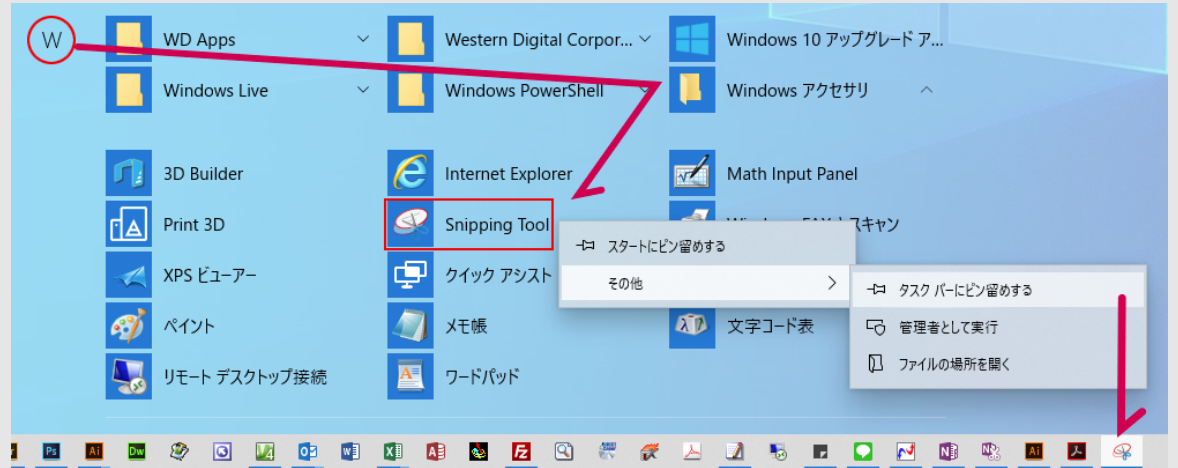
W

WD Apps

Western Digital Corpor...

Windows 10 アップグレード ア...

Windows Live

Windows PowerShell

Windows アクセサリ

3D Builder

Internet Explorer

Math Input Panel

Print 3D

Snipping Tool

Windows FAX とスキャン

スタートにピン留めする

XPS ビューアー

クイック アシスト

その他

タスク バーにピン留めする

ペイント

メモ帳

文字コード表

管理者として実行

リモート デスクトップ接続

ワードパッド

ファイルの場所を開く

Ps Ai Dw Ai